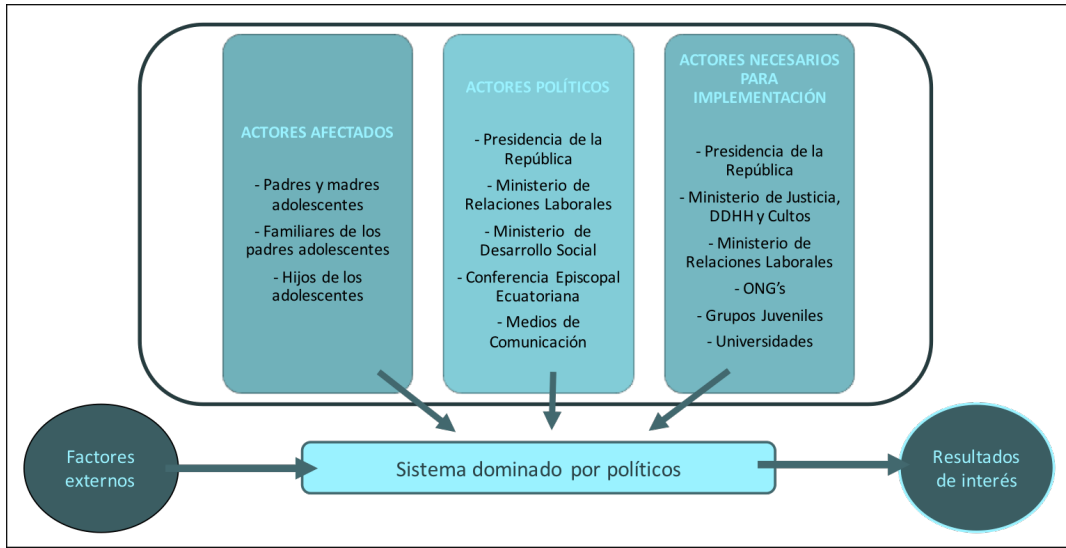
ACTORES AFECTADOS

- Padres y madres adolescentes

- Familiares de los padres adolescentes

- Hijos de los adolescentes

ACTORES POLÍTICOS

- Presidencia de la República

- Ministerio de Relaciones Laborales

- Ministerio de Desarrollo Social

- Conferencia Episcopal Ecuatoriana

- Medios de Comunicación

ACTORES NECESARIOS PARA IMPLEMENTACIÓN

- Presidencia de la República

- Ministerio de Justicia, DDHH y Cultos

- Ministerio de Relaciones Laborales

- ONG's

- Grupos Juveniles

- Universidades

Factores externos

Sistema dominado por políticos

Resultados de interés